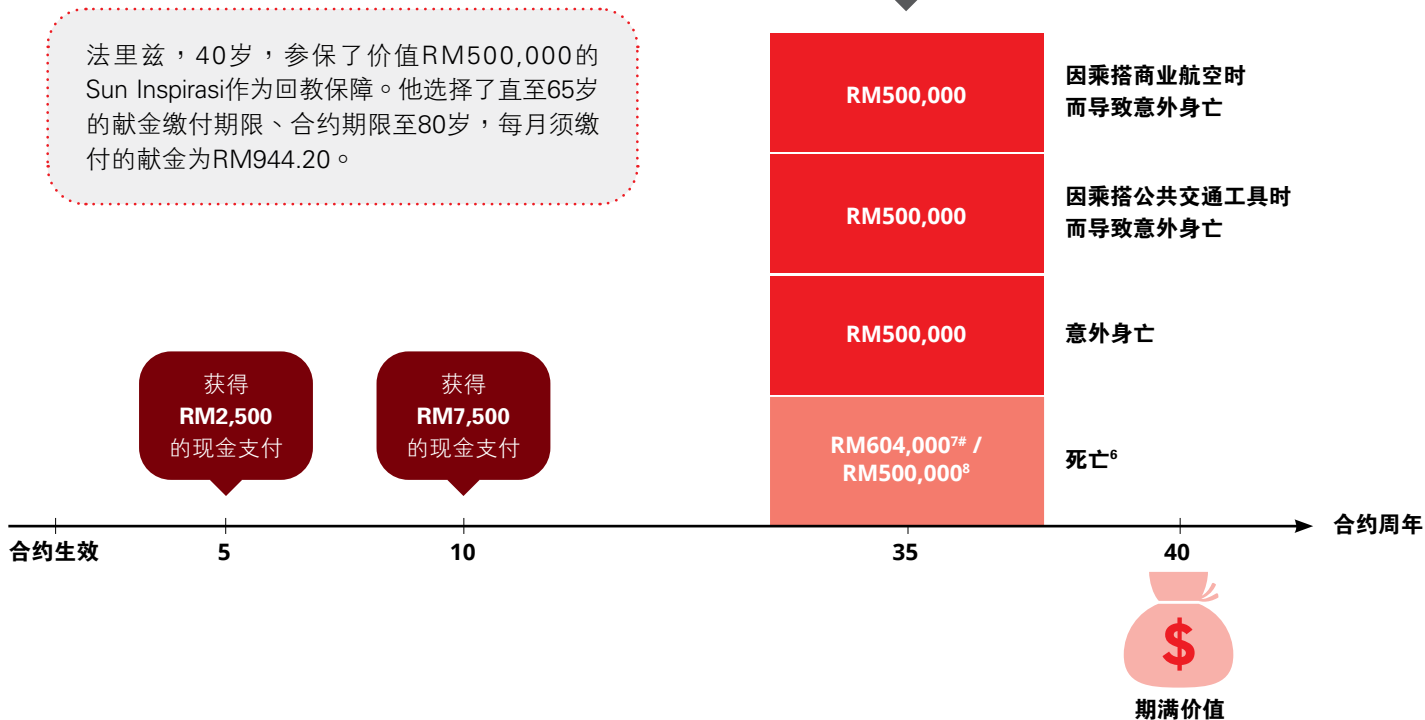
法里兹，40岁，参保了价值RM500,000的Sun Inspirasi作为回教保障。他选择了直至65岁的献金缴付期限、合约期限至80岁，每月须缴付的献金为RM944.20。

RM500,000
因乘搭商业航空时而导致意外身亡

RM500,000
因乘搭公共交通工具时而导致意外身亡

RM500,000
意外身亡

RM604,000$^{7\#}$ / RM500,000$^{8}$
死亡$^{6}$

获得
RM2,500
的现金支付

获得
RM7,500
的现金支付

合约生效
5
10
35
40
合约周年

$
期满价值